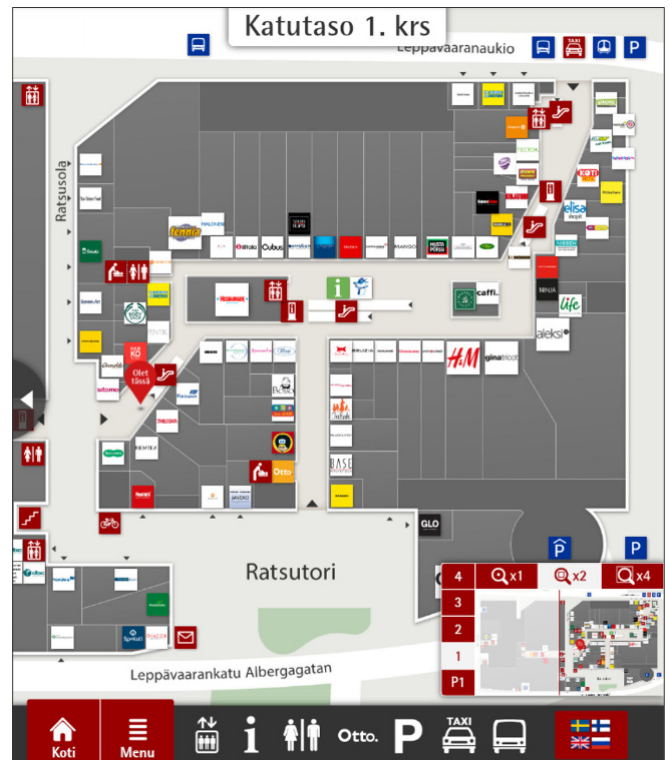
Katutaso 1. krs

Leppävaaranaukio

TAXI

P

Ratsusola

Cubus

MANGO

H&M

caffi.

life

aleksi

elisa

Olet tässä

Otto

BASE

GLO

Ratsutori

P

P

Leppävaarankatu Albergagatan

4
3
2
1
P1

x1
x2
x4

Koti
Menu
Otto.
P
TAXI